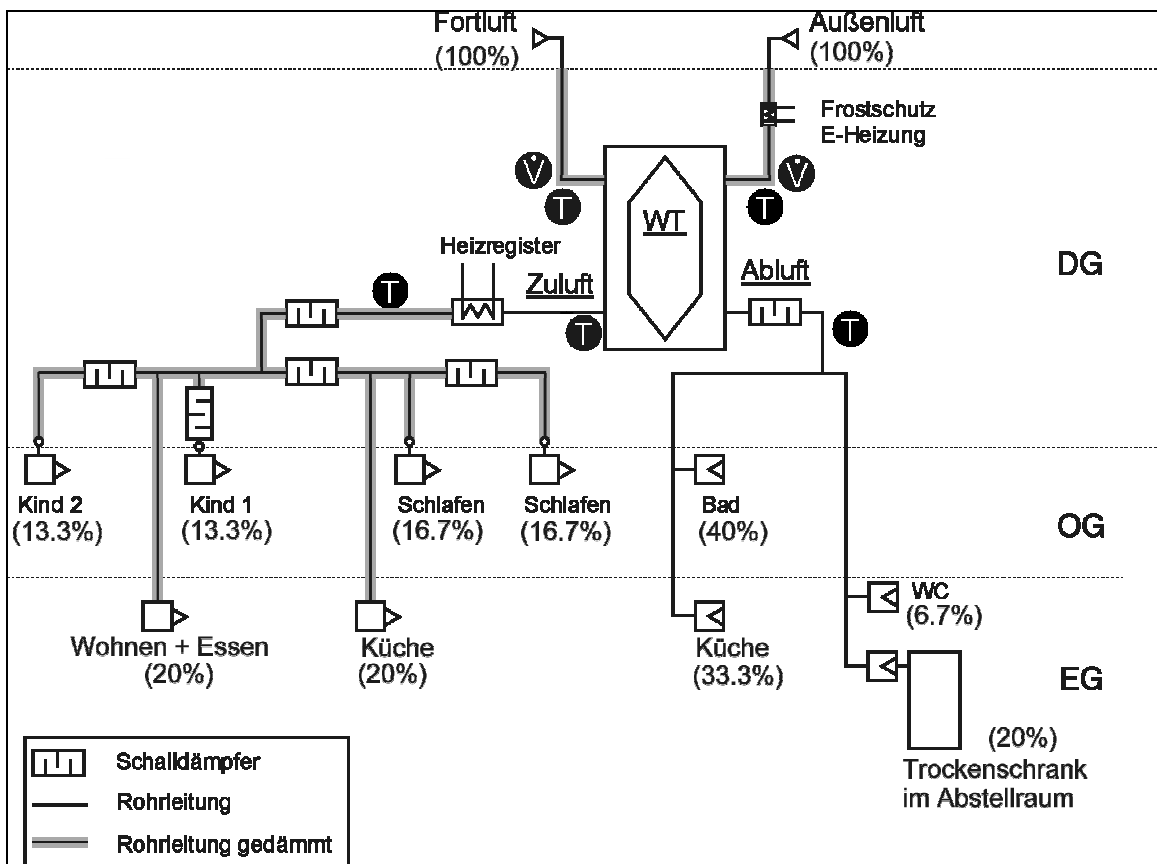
Fortluft
(100%)

Außenluft
(100%)

Frostschutz
E-Heizung

V

V

T

T

WT

Heizregister

T

Zuluft

T

Abluft

T

DG

Kind 2
(13.3%)

Kind 1
(13.3%)

Schlafen
(16.7%)

Schlafen
(16.7%)

Bad
(40%)

OG

Wohnen + Essen
(20%)

Küche
(20%)

Küche
(33.3%)

WC
(6.7%)

EG

(20%)
Trockenschrank
im Abstellraum

Schalldämpfer
Rohrleitung
Rohrleitung gedämmt